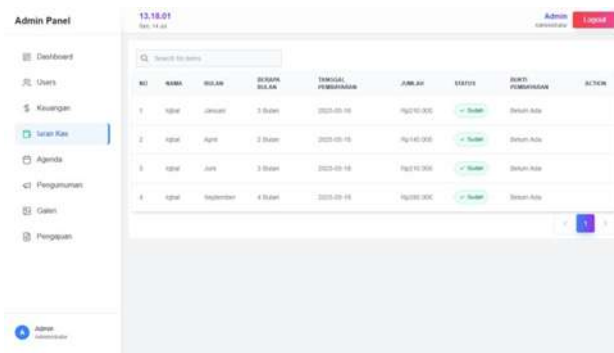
Admin Panel

Dashboard
Users
Keuangan
Iuran Kas
Agenda
Pengumuman
Galeri
Pengajuan

Admin
Administrator

13.18.01
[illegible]

Admin
Administrator
Logout

Search for items

| NO | NAMA | BULAN | BERAPA BULAN | TANGGAL PEMBAYARAN | JUMLAH | STATUS | BUKTI PEMBAYARAN | ACTION |
|---|---|---|---|---|---|---|---|---|
| 1 | Iqbal | Januari | 3 Bulan | 2025-05-16 | Rp210.000 | Sudah | Belum Ada | |
| 2 | Iqbal | April | 2 Bulan | 2025-05-16 | Rp140.000 | Sudah | Belum Ada | |
| 3 | Iqbal | Juni | 3 Bulan | 2025-05-16 | Rp210.000 | Sudah | Belum Ada | |
| 4 | Iqbal | September | 4 Bulan | 2025-05-16 | Rp280.000 | Sudah | Belum Ada | |

1